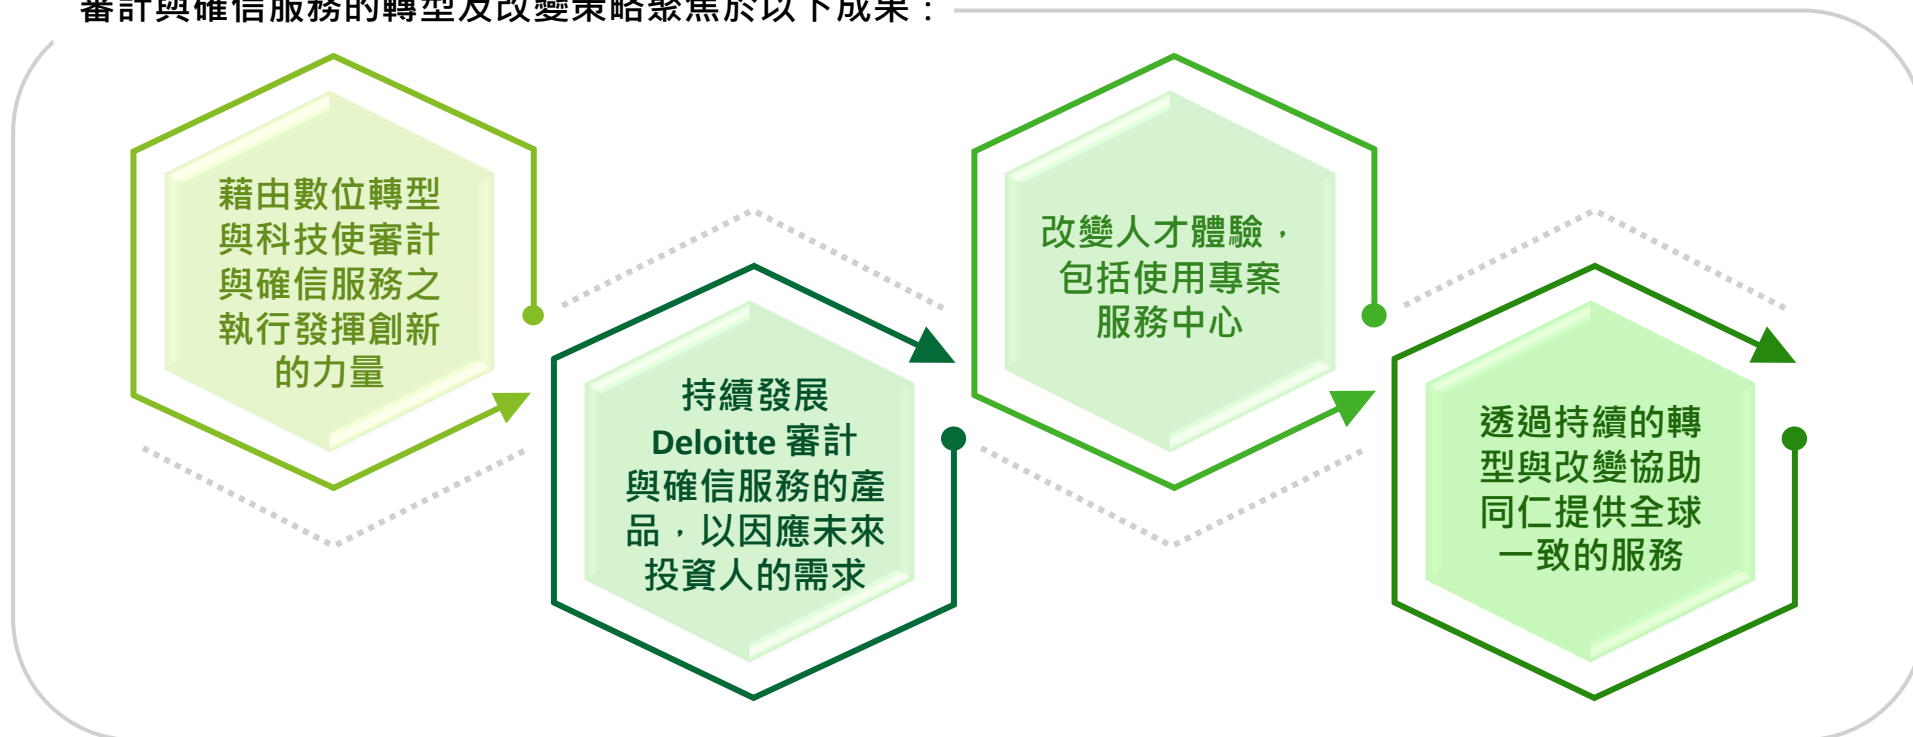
審計與確信服務的轉型及改變策略聚焦於以下成果：

藉由數位轉型與科技使審計與確信服務之執行發揮創新的力量

持續發展 Deloitte 審計與確信服務的產品，以因應未來投資人的需求

改變人才體驗，包括使用專案服務中心

透過持續的轉型與改變協助同仁提供全球一致的服務